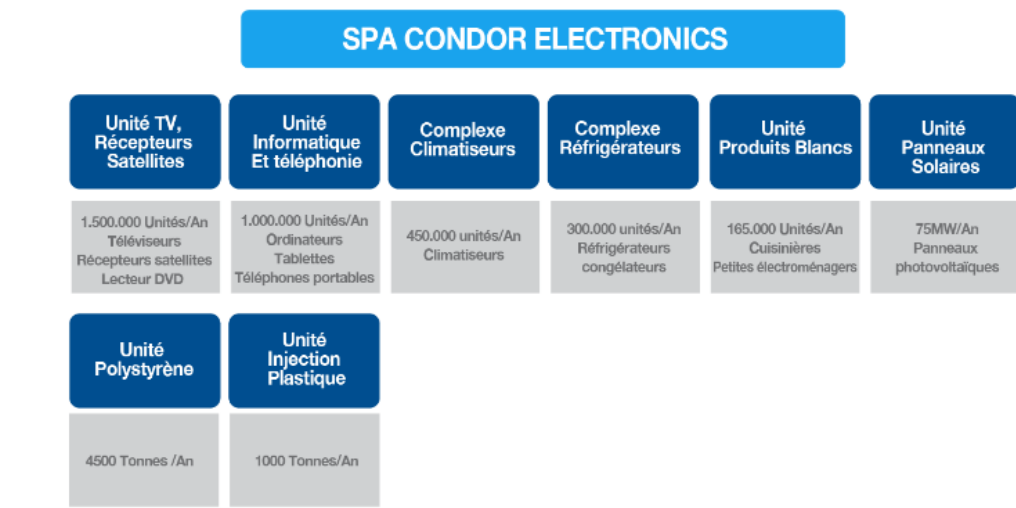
SPA CONDOR ELECTRONICS

Unité TV, Récepteurs Satellites

1.500.000 Unités/An
Téléviseurs
Récepteurs satellites
Lecteur DVD

Unité Informatique Et téléphonie

1.000.000 Unités/An
Ordinateurs
Tablettes
Téléphones portables

Complexe Climatiseurs

450.000 unités/An
Climatiseurs

Complexe Réfrigérateurs

300.000 unités/An
Réfrigérateurs
congélateurs

Unité Produits Blancs

165.000 Unités/An
Cuisinières
Petites électroménagers

Unité Panneaux Solaires

75MW/An
Panneaux
photovoltaïques

Unité Polystyrène

4500 Tonnes /An

Unité Injection Plastique

1000 Tonnes/An